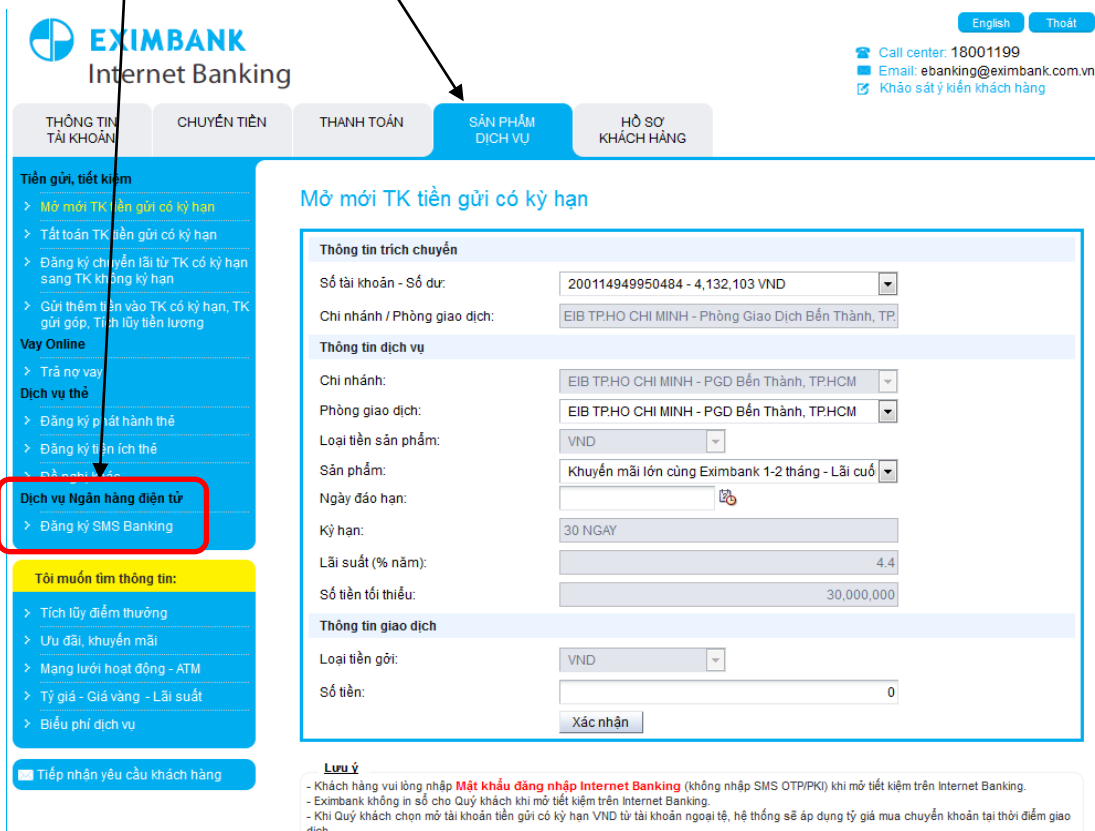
EXIMBANK
Internet Banking

English Thoát

Call center: 18001199
Email: ebanking@eximbank.com.vn
Khảo sát ý kiến khách hàng

THÔNG TIN TÀI KHOẢN | CHUYỂN TIỀN | THANH TOÁN | SẢN PHẨM DỊCH VỤ | HỒ SƠ KHÁCH HÀNG

Tiền gửi, tiết kiệm
Mở mới TK tiền gửi có kỳ hạn
Tất toán TK tiền gửi có kỳ hạn
Đăng ký chuyển lãi từ TK có kỳ hạn sang TK không kỳ hạn
Gửi thêm tiền vào TK có kỳ hạn, TK gửi góp, Tích lũy tiền lương
Vay Online
Trả nợ vay
Dịch vụ thẻ
Đăng ký phát hành thẻ
Đăng ký tiện ích thẻ
Đề nghị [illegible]
Dịch vụ Ngân hàng điện tử
Đăng ký SMS Banking

Tôi muốn tìm thông tin:
Tích lũy điểm thưởng
Ưu đãi, khuyến mãi
Mạng lưới hoạt động - ATM
Tỷ giá - Giá vàng - Lãi suất
Biểu phí dịch vụ

Tiếp nhận yêu cầu khách hàng

Mở mới TK tiền gửi có kỳ hạn

Thông tin trích chuyển
Số tài khoản - Số dư: 200114949950484 - 4,132,103 VND
Chi nhánh / Phòng giao dịch: EIB TP.HO CHI MINH - Phòng Giao Dịch Bến Thành, TP.
Thông tin dịch vụ
Chi nhánh: EIB TP.HO CHI MINH - PGD Bến Thành, TP.HCM
Phòng giao dịch: EIB TP.HO CHI MINH - PGD Bến Thành, TP.HCM
Loại tiền sản phẩm: VND
Sản phẩm: Khuyến mãi lớn cùng Eximbank 1-2 tháng - Lãi cuố
Ngày đáo hạn:
Kỳ hạn: 30 NGAY
Lãi suất (% năm): 4.4
Số tiền tối thiểu: 30,000,000
Thông tin giao dịch
Loại tiền gởi: VND
Số tiền: 0
Xác nhận

Lưu ý
- Khách hàng vui lòng nhập Mật khẩu đăng nhập Internet Banking (không nhập SMS OTP/PKI) khi mở tiết kiệm trên Internet Banking.
- Eximbank không in sổ cho Quý khách khi mở tiết kiệm trên Internet Banking.
- Khi Quý khách chọn mở tài khoản tiền gửi có kỳ hạn VND từ tài khoản ngoại tệ, hệ thống sẽ áp dụng tỷ giá mua chuyển khoản tại thời điểm giao dịch.